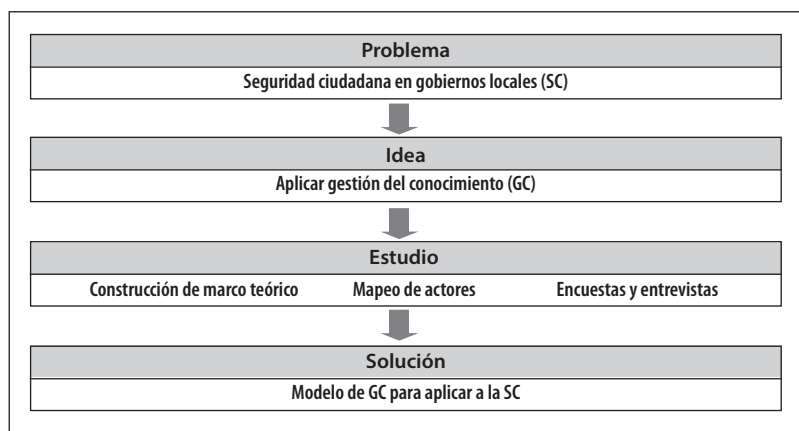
Problema

Seguridad ciudadana en gobiernos locales (SC)

Idea

Aplicar gestión del conocimiento (GC)

Estudio

Construcción de marco teórico

Mapeo de actores

Encuestas y entrevistas

Solución

Modelo de GC para aplicar a la SC